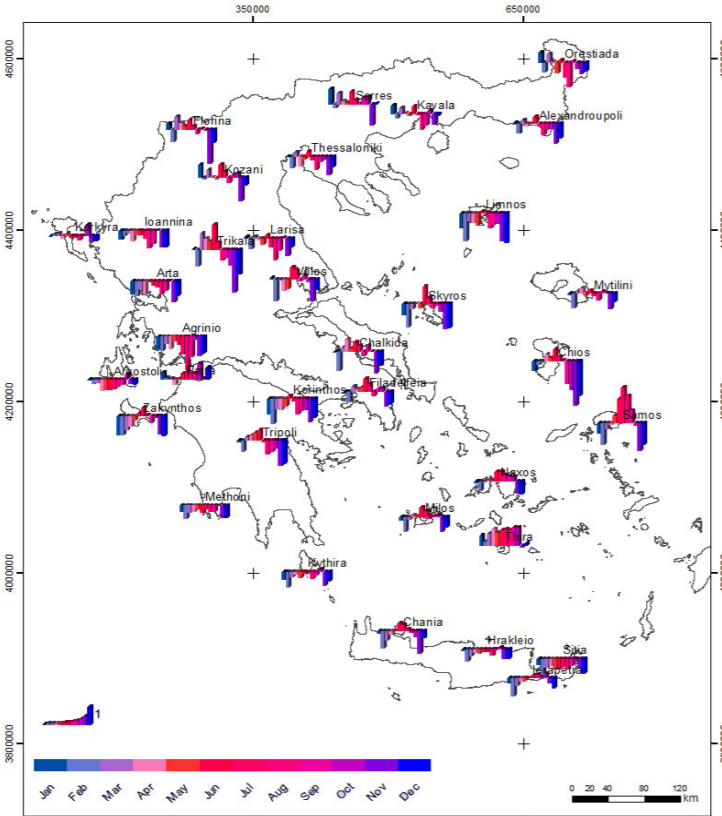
350000
650000
4600000
4400000
4200000
4000000
3800000
Orestiada
Serres
Kavala
Alexandroupoli
Florina
Thessaloniki
Kozani
Limnos
Kerkyra
Ioannina
Trikala
Larisa
Arta
Volos
Mytilini
Skyros
Agrinio
Chalkida
Chios
Argostoli
Patra
Kotinthos
Filadelfeia
Zakynthos
Samos
Tripoli
Naxos
Methoni
Milos
Thira
Kythira
Chania
Hrakleio
Sitia
Ierapetra
1
Jan
Feb
Mar
Apr
May
Jun
Jul
Aug
Sep
Oct
Nov
Dec
0 20 40 80 120
km